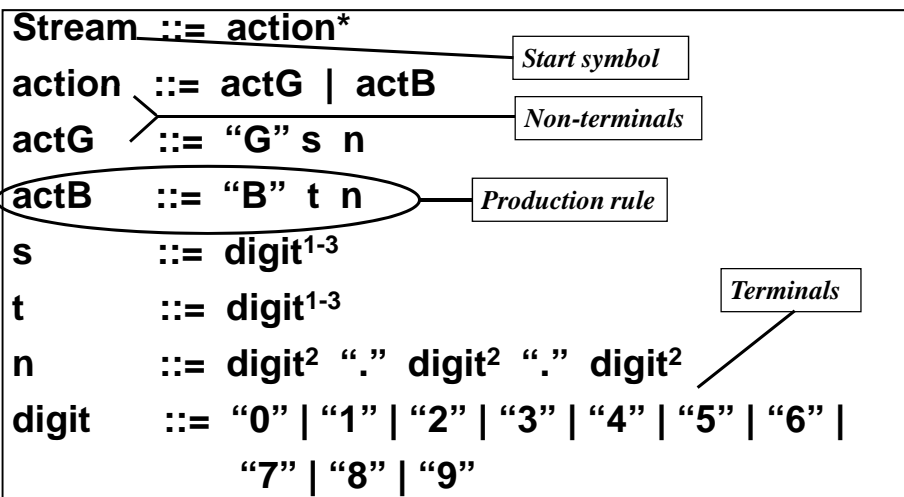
Stream ::= action*

Start symbol

action ::= actG | actB

Non-terminals

actG ::= “G” s n

actB ::= “B” t n

Production rule

s ::= digit$^{1-3}$

t ::= digit$^{1-3}$

Terminals

n ::= digit$^{2}$ “.” digit$^{2}$ “.” digit$^{2}$

digit ::= “0” | “1” | “2” | “3” | “4” | “5” | “6” | “7” | “8” | “9”